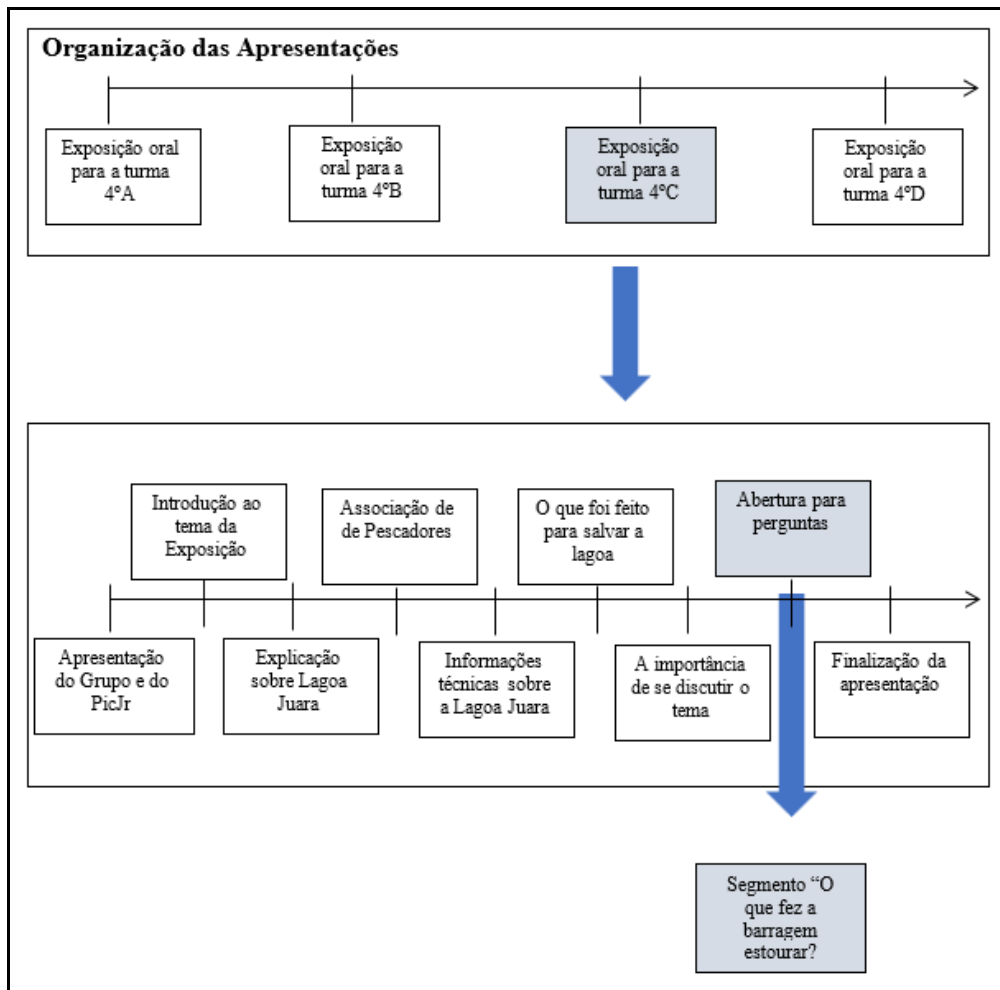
Organização das Apresentações

Exposição oral para a turma 4ºA

Exposição oral para a turma 4ºB

Exposição oral para a turma 4ºC

Exposição oral para a turma 4ºD

Introdução ao tema da Exposição

Associação de de Pescadores

O que foi feito para salvar a lagoa

Abertura para perguntas

Apresentação do Grupo e do PicJr

Explicação sobre Lagoa Juara

Informações técnicas sobre a Lagoa Juara

A importância de se discutir o tema

Finalização da apresentação

Segmento "O que fez a barragem estourar?